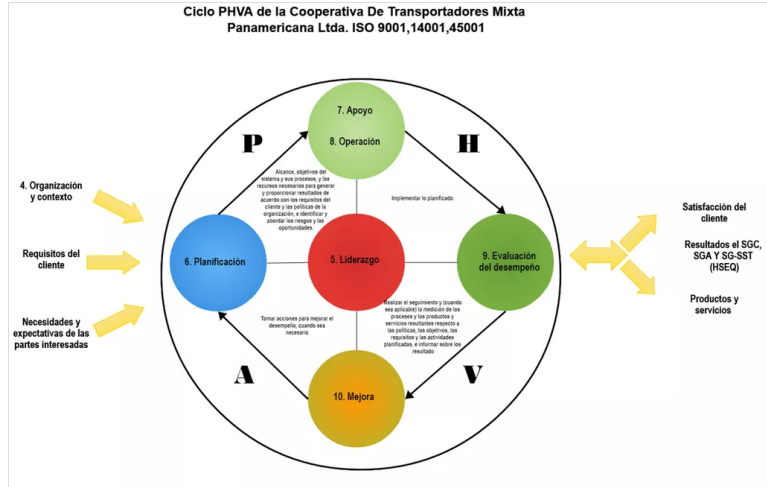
Ciclo PHVA de la Cooperativa De Transportadores Mixta Panamericana Ltda. ISO 9001,14001,45001

4. Organización y contexto

Requisitos del cliente

Necesidades y expectativas de las partes interesadas

P

H

A

V

7. Apoyo

8. Operación

Alcance, objetivos del sistema y sus procesos, y los recursos necesarios para generar y proporcionar resultados de acuerdo con los requisitos del cliente y las políticas de la organización, e identificar y abordar los riesgos y las oportunidades.

Implementar lo planificado.

6. Planificación

5. Liderazgo

9. Evaluación del desempeño

Tomar acciones para mejorar el desempeño, cuando sea necesario.

Realizar el seguimiento y (cuando sea aplicable) la medición de los procesos y los productos y servicios resultantes respecto a las políticas, los objetivos, los requisitos y las actividades planificadas, e informar sobre los resultado

10. Mejora

Satisfacción del cliente

Resultados el SGC, SGA Y SG-SST (HSEQ)

Productos y servicios